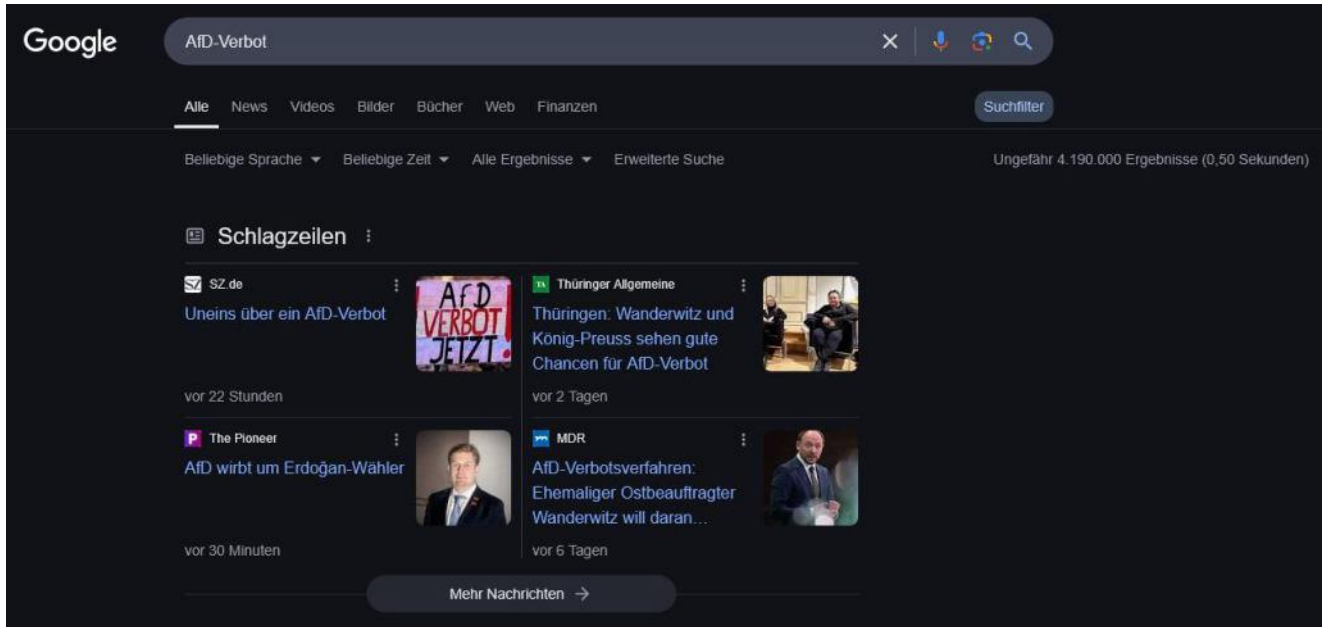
Google

AfD-Verbot

Alle News Videos Bilder Bücher Web Finanzen

Suchfilter

Beliebige Sprache Beliebige Zeit Alle Ergebnisse Erweiterte Suche

Ungefähr 4.190.000 Ergebnisse (0,50 Sekunden)

Schlagzeilen

SZ.de
Uneins über ein AfD-Verbot
AfD VERBOT JETZT!
vor 22 Stunden

TA Thüringer Allgemeine
Thüringen: Wanderwitz und König-Preuss sehen gute Chancen für AfD-Verbot
vor 2 Tagen

P The Pioneer
AfD wirbt um Erdoğan-Wähler
vor 30 Minuten

MDR
AfD-Verbotsverfahren: Ehemaliger Ostbeauftragter Wanderwitz will daran…
vor 6 Tagen

Mehr Nachrichten →